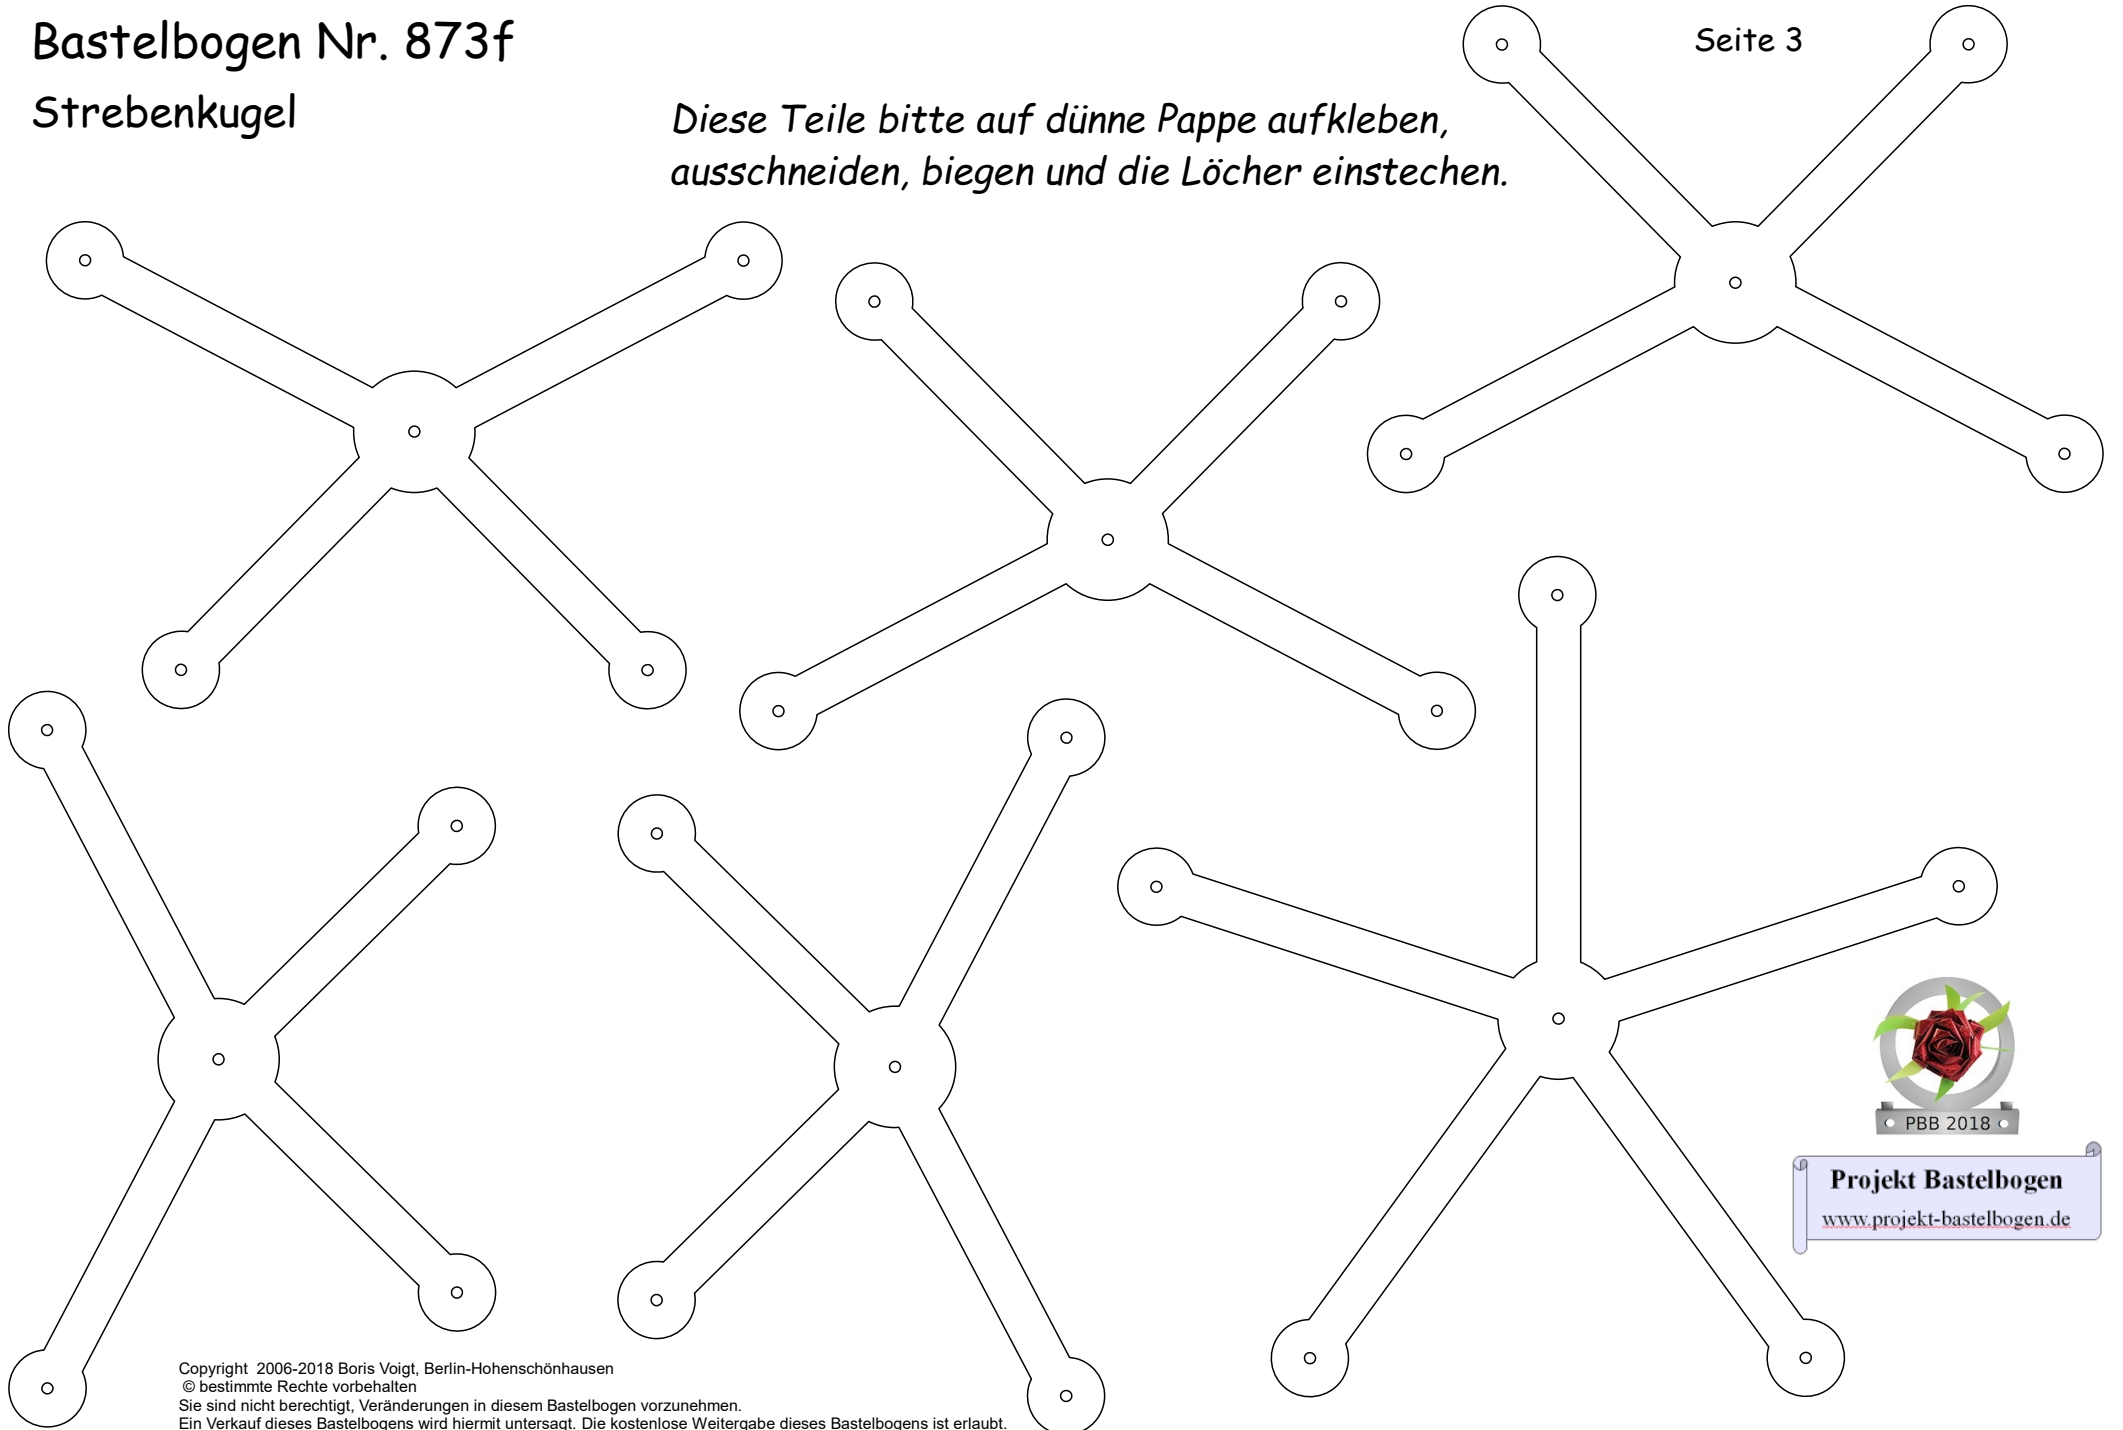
Bastelbogen Nr. 873f

Strebenkugel

Seite 3

Diese Teile bitte auf dünne Pappe aufkleben, ausschneiden, biegen und die Löcher einstechen.

PBB 2018

Projekt Bastelbogen
www.projekt-bastelbogen.de

Copyright 2006-2018 Boris Voigt, Berlin-Hohenschönhausen
© bestimmte Rechte vorbehalten
Sie sind nicht berechtigt, Veränderungen in diesem Bastelbogen vorzunehmen.
Ein Verkauf dieses Bastelbogens wird hiermit untersagt. Die kostenlose Weitergabe dieses Bastelbogens ist erlaubt.